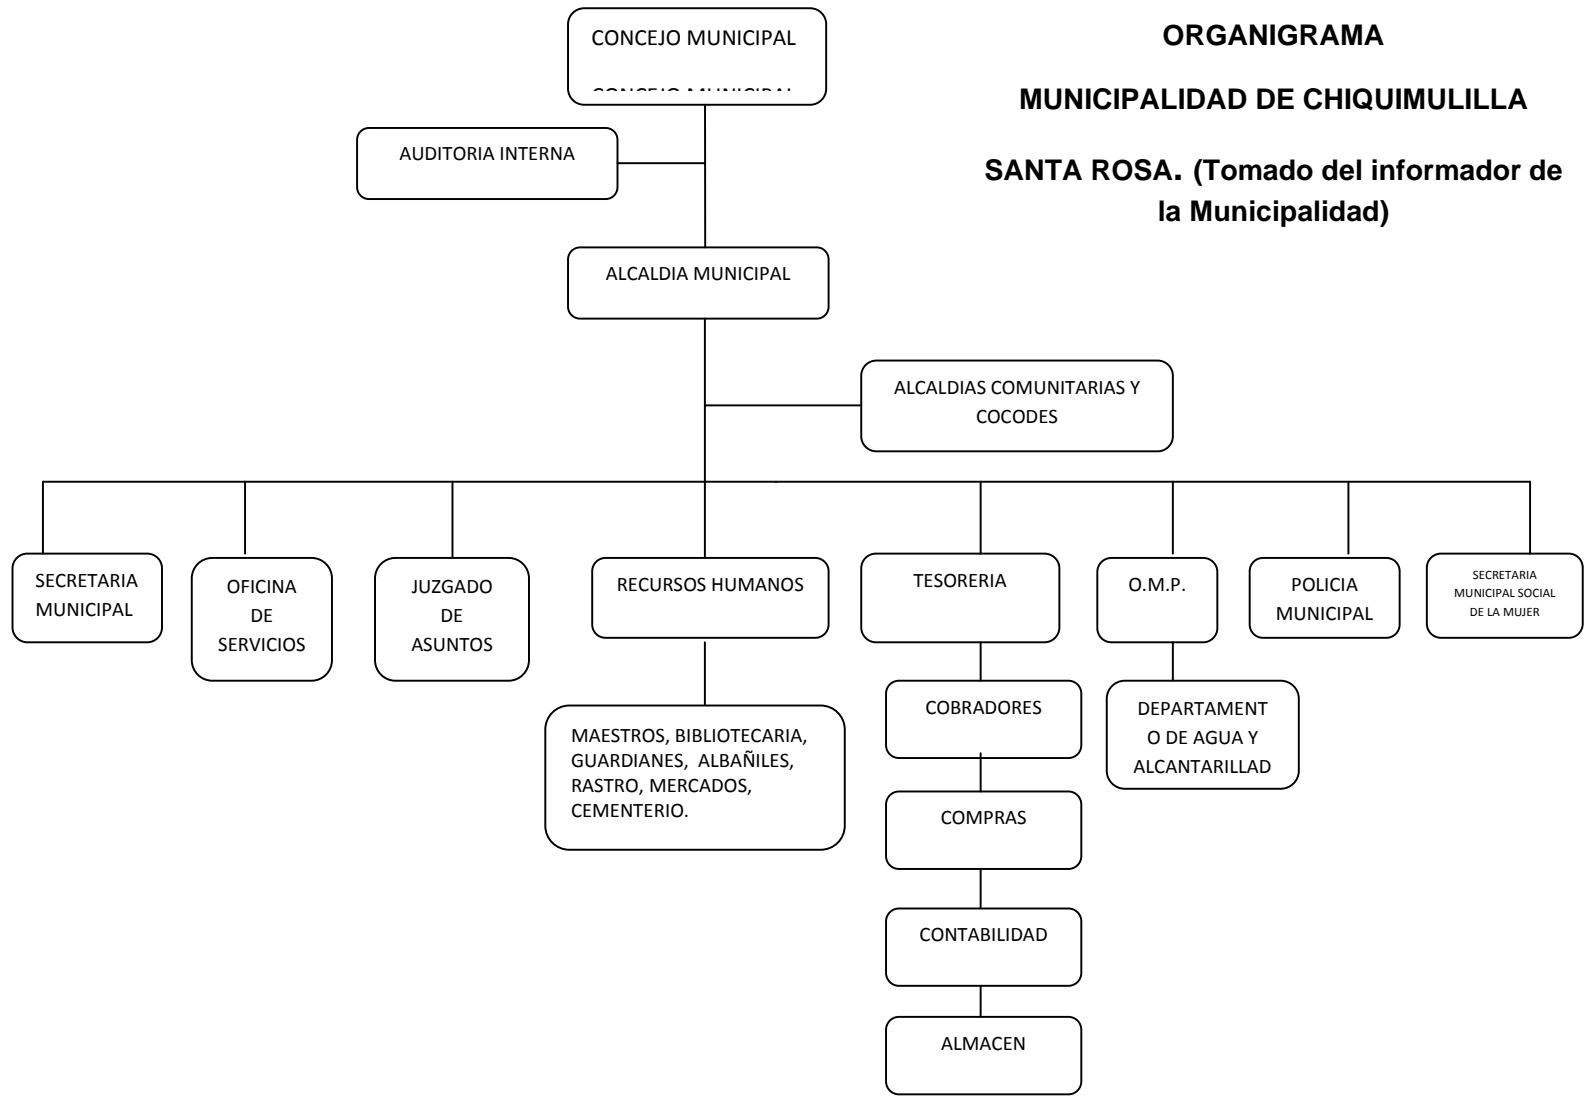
ORGANIGRAMA

MUNICIPALIDAD DE CHIQUIMULILLA

SANTA ROSA. (Tomado del informador de la Municipalidad)

CONCEJO MUNICIPAL

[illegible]

AUDITORIA INTERNA

ALCALDIA MUNICIPAL

ALCALDIAS COMUNITARIAS Y COCODES

SECRETARIA MUNICIPAL

OFICINA DE SERVICIOS

JUZGADO DE ASUNTOS

RECURSOS HUMANOS

MAESTROS, BIBLIOTECARIA, GUARDIANES, ALBAÑILES, RASTRO, MERCADOS, CEMENTERIO.

TESORERIA

COBRADORES

COMPRAS

CONTABILIDAD

ALMACEN

O.M.P.

DEPARTAMENT O DE AGUA Y ALCANTARILLAD

POLICIA MUNICIPAL

SECRETARIA MUNICIPAL SOCIAL DE LA MUJER